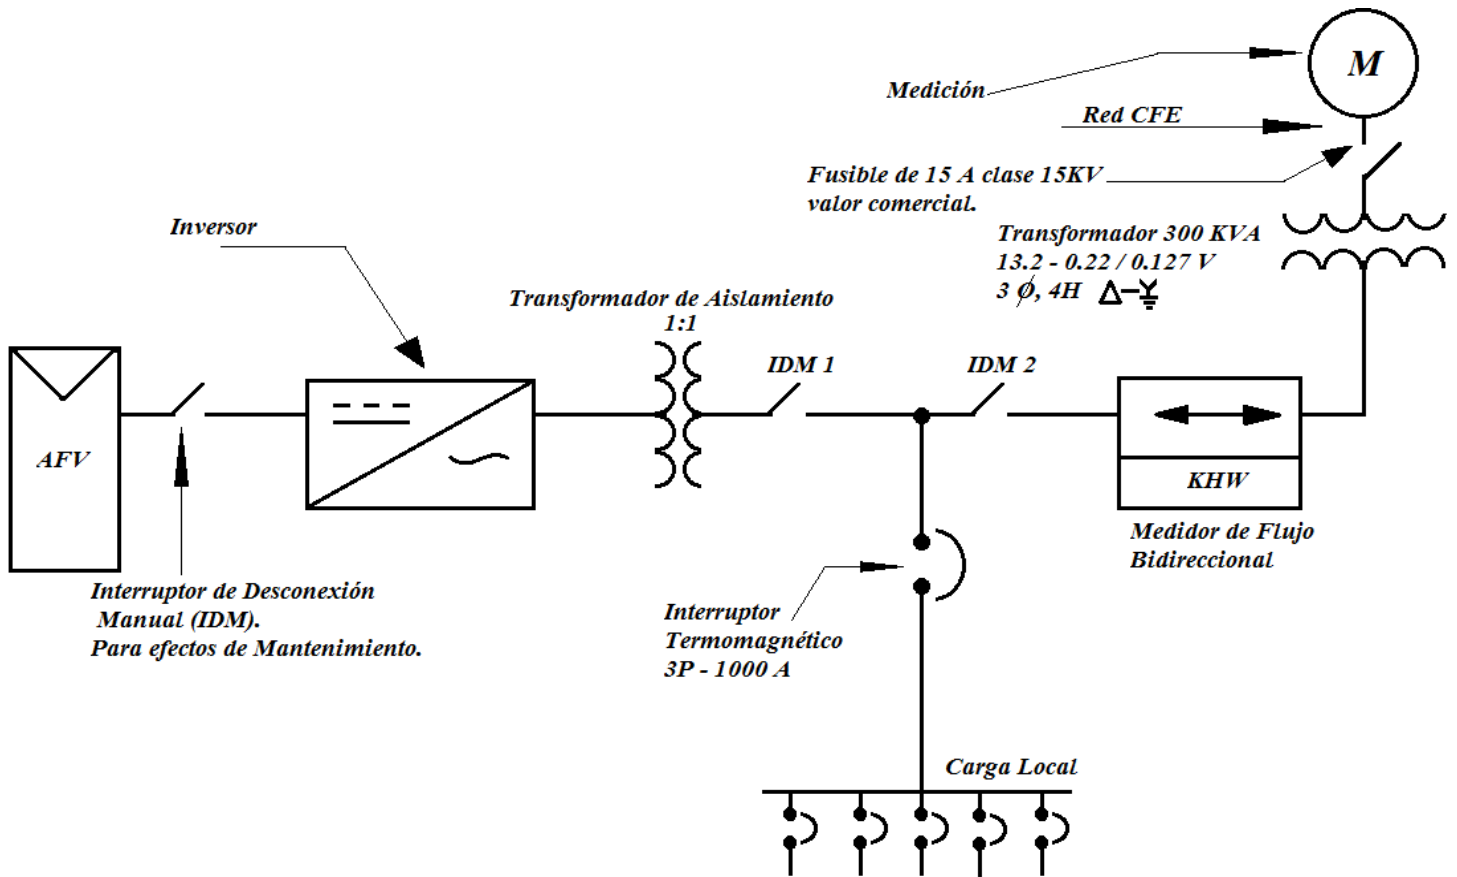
M

Medición

Red CFE

Fusible de 15 A clase 15KV
valor comercial.

Transformador 300 KVA
13.2 - 0.22 / 0.127 V
3 $\phi$, 4H $\Delta$–$Y$

Inversor

Transformador de Aislamiento
1:1

IDM 1

IDM 2

AFV

KHW

Medidor de Flujo
Bidireccional

Interruptor de Desconexión
Manual (IDM).
Para efectos de Mantenimiento.

Interruptor
Termomagnético
3P - 1000 A

Carga Local